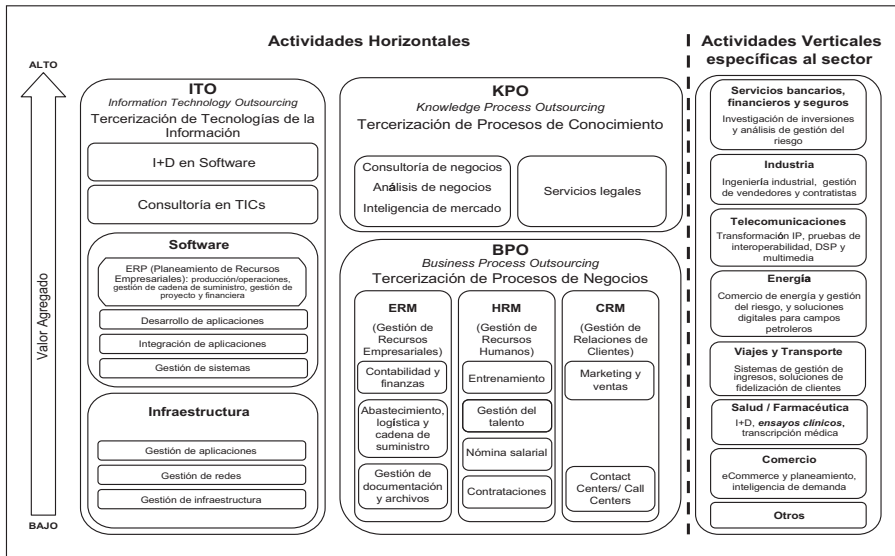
Actividades Horizontales

Actividades Verticales específicas al sector

ALTO

Valor Agregado

BAJO

ITO
Information Technology Outsourcing
Tercerización de Tecnologías de la Información

I+D en Software

Consultoría en TICs

Software

ERP (Planeamiento de Recursos Empresariales): producción/operaciones, gestión de cadena de suministro, gestión de proyecto y financiera

Desarrollo de aplicaciones

Integración de aplicaciones

Gestión de sistemas

Infraestructura

Gestión de aplicaciones

Gestión de redes

Gestión de infraestructura

KPO
Knowledge Process Outsourcing
Tercerización de Procesos de Conocimiento

Consultoría de negocios
Análisis de negocios
Inteligencia de mercado

Servicios legales

BPO
Business Process Outsourcing
Tercerización de Procesos de Negocios

ERM
(Gestión de Recursos Empresariales)

Contabilidad y finanzas

Abastecimiento, logística y cadena de suministro

Gestión de documentación y archivos

HRM
(Gestión de Recursos Humanos)

Entrenamiento

Gestión del talento

Nómina salarial

Contrataciones

CRM
(Gestión de Relaciones de Clientes)

Marketing y ventas

Contact Centers/ Call Centers

Servicios bancarios, financieros y seguros
Investigación de inversiones y análisis de gestión del riesgo

Industria
Ingeniería industrial, gestión de vendedores y contratistas

Telecomunicaciones
Transformación IP, pruebas de interoperabilidad, DSP y multimedia

Energía
Comercio de energía y gestión del riesgo, y soluciones digitales para campos petroleros

Viajes y Transporte
Sistemas de gestión de ingresos, soluciones de fidelización de clientes

Salud / Farmacéutica
I+D, ensayos clínicos, transcripción médica

Comercio
eCommerce y planeamiento, inteligencia de demanda

Otros